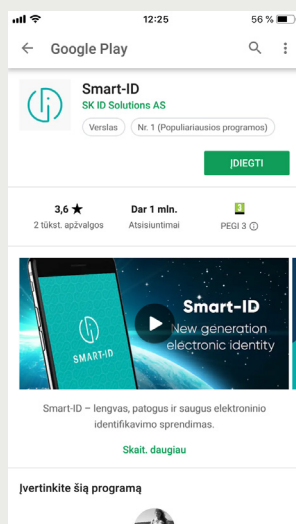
12:25
56 %

Google Play

Smart-ID
SK ID Solutions AS
Verslas
Nr. 1 (Populiariausios programos)

ĮDIEGTI

3,6 ★
2 tūkst. apžvalgos

Dar 1 mln.
Atsisiuntimai

3
PEGI 3 ⓘ

SMART-ID

Smart-ID
New generation
electronic identity

Smart-ID – lengvas, patogus ir saugus elektroninio identifikavimo sprendimas.

Skait. daugiau

Įvertinkite šią programą